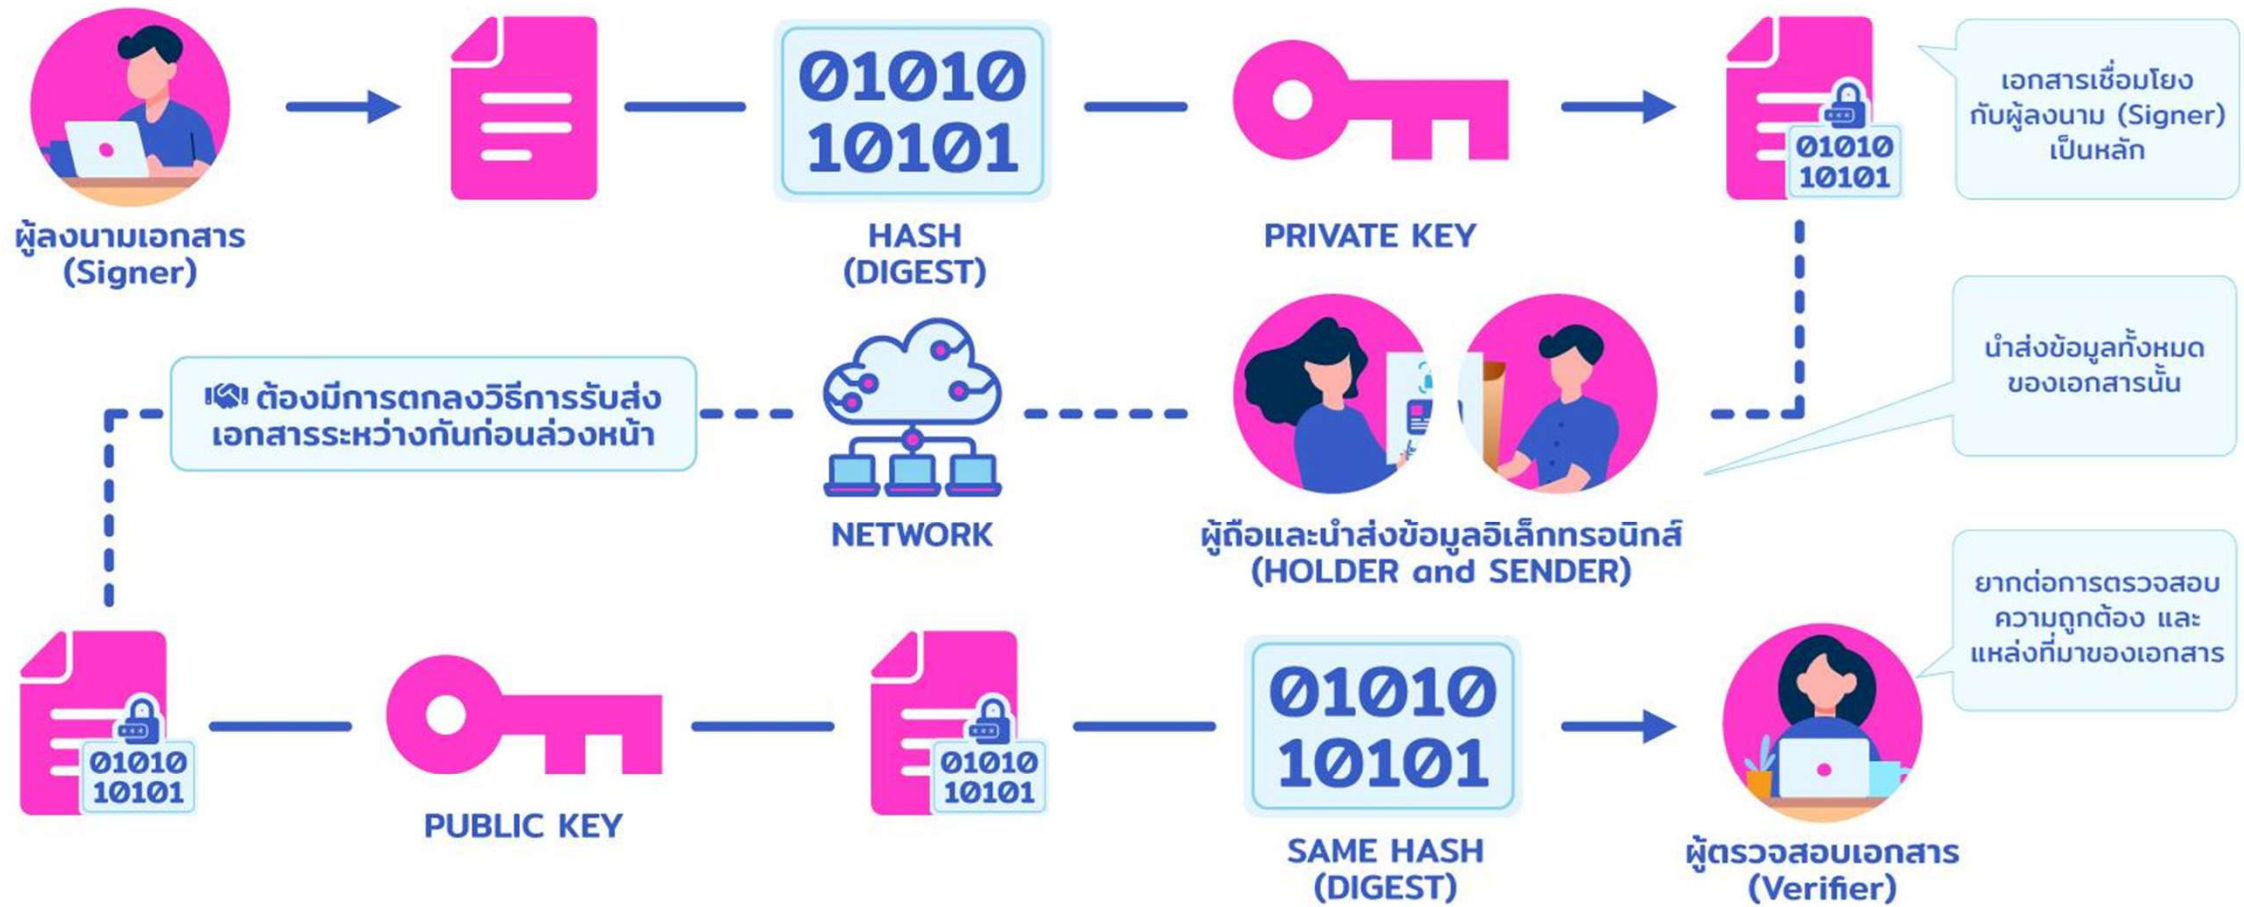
ผู้ลงนามเอกสาร (Signer)

01010 10101

HASH (DIGEST)

PRIVATE KEY

01010 10101

เอกสารเชื่อมโยงกับผู้ลงนาม (Signer) เป็นหลัก

ต้องมีการตกลงวิธีการรับส่งเอกสารระหว่างกันก่อนล่วงหน้า

NETWORK

ผู้ถือและนำส่งข้อมูลอิเล็กทรอนิกส์ (HOLDER and SENDER)

นำส่งข้อมูลทั้งหมดของเอกสารนั้น

01010 10101

PUBLIC KEY

01010 10101

01010 10101

SAME HASH (DIGEST)

ผู้ตรวจสอบเอกสาร (Verifier)

ยากต่อการตรวจสอบความถูกต้อง และแหล่งที่มาของเอกสาร